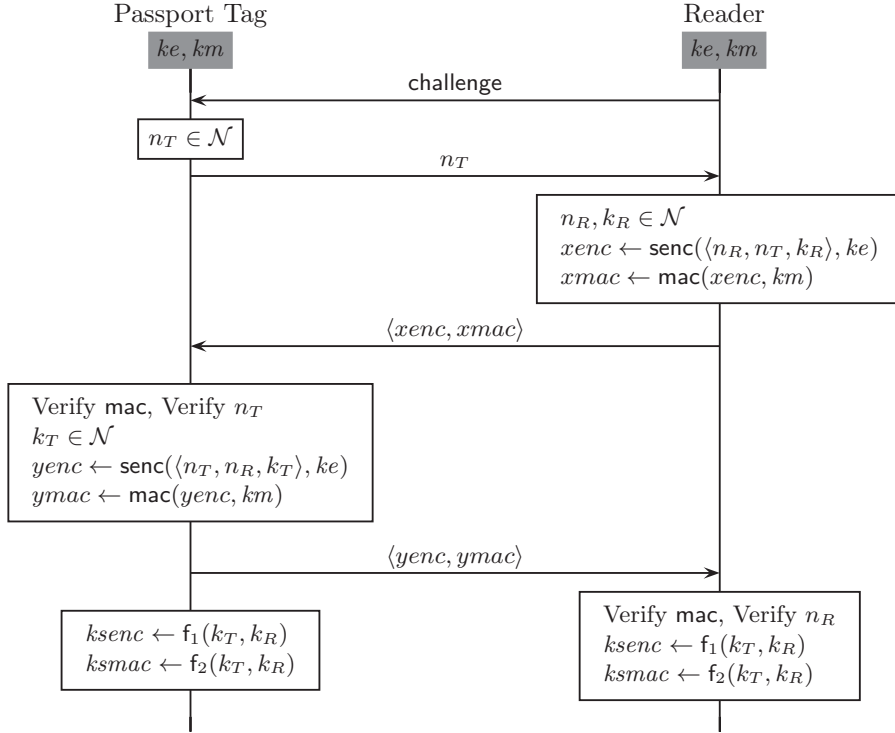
Passport Tag

$ke, km$

Reader

$ke, km$

challenge

$n_T \in \mathcal{N}$

$n_T$

$n_R, k_R \in \mathcal{N}$
$xenc \leftarrow \mathsf{senc}(\langle n_R, n_T, k_R \rangle, ke)$
$xmac \leftarrow \mathsf{mac}(xenc, km)$

$\langle xenc, xmac \rangle$

Verify $\mathsf{mac}$, Verify $n_T$
$k_T \in \mathcal{N}$
$yenc \leftarrow \mathsf{senc}(\langle n_T, n_R, k_T \rangle, ke)$
$ymac \leftarrow \mathsf{mac}(yenc, km)$

$\langle yenc, ymac \rangle$

$ksenc \leftarrow \mathsf{f}_1(k_T, k_R)$
$ksmac \leftarrow \mathsf{f}_2(k_T, k_R)$

Verify $\mathsf{mac}$, Verify $n_R$
$ksenc \leftarrow \mathsf{f}_1(k_T, k_R)$
$ksmac \leftarrow \mathsf{f}_2(k_T, k_R)$